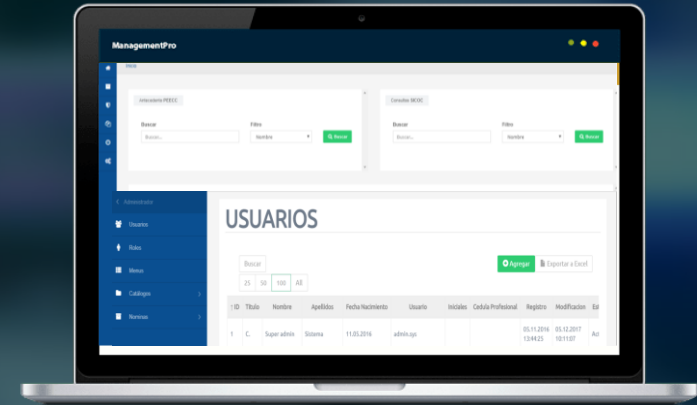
ManagementPro

Inicio

Intercambio PEECC

Buscar

Buscar...

Filtro

Nombre

Buscar

Consulta SICOC

Buscar

Buscar...

Filtro

Nombre

Buscar

Administrador

Usuarios

Roles

Menus

Catálogos

Nominas

USUARIOS

Buscar

25 50 100 All

Agregar

Exportar a Excel

| ID | Titulo | Nombre | Apellidos | Fecha Nacimiento | Usuario | Iniciales | Cedula Profesional | Registro | Modificacion | Es |
|---|---|---|---|---|---|---|---|---|---|---|
| 1 | C. | Super admin | Sistema | 11.03.2016 | admin.sys | | | 05.11.2016 13:44:25 | 05.12.2017 10:11:07 | Ac |